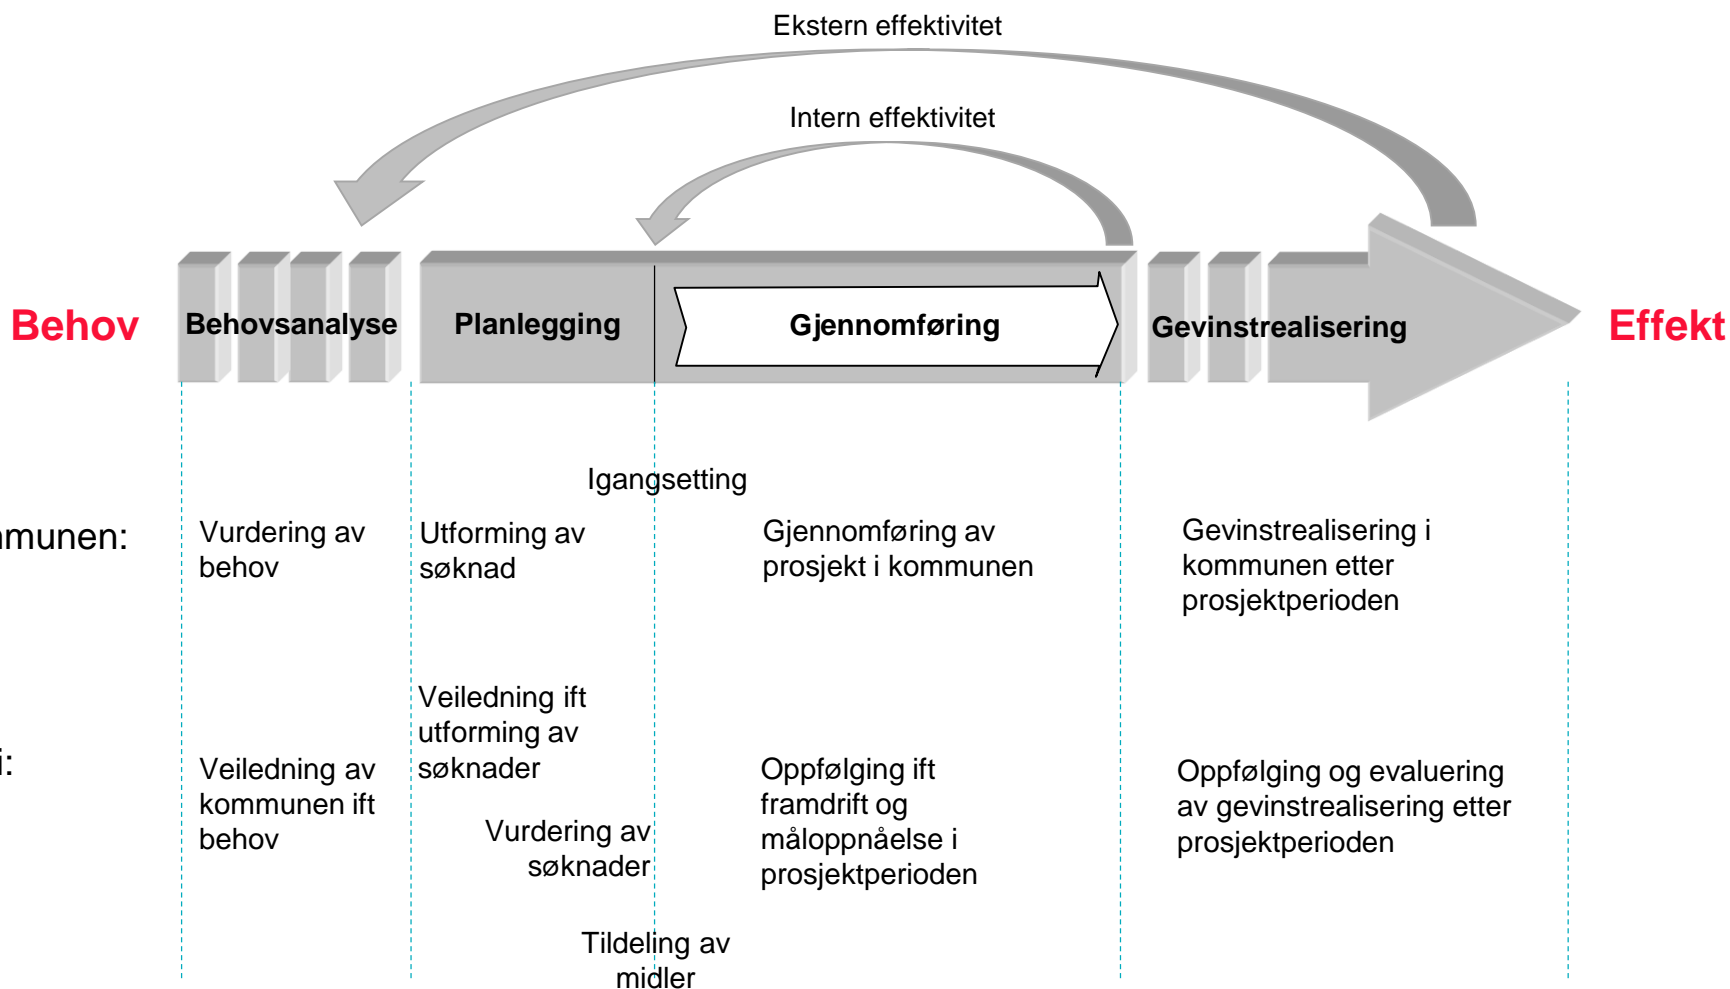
Ekstern effektivitet

Intern effektivitet

Behov

Behovsanalyse

Planlegging

Gjennomføring

Gevinstrealisering

Effekt

Igangsetting

mmunen:

Vurdering av behov

Utforming av søknad

Gjennomføring av prosjekt i kommunen

Gevinstrealisering i kommunen etter prosjektperioden

i:

Veiledning av kommunen ift behov

Veiledning ift utforming av søknader

Vurdering av søknader

Oppfølging ift framdrift og måloppnåelse i prosjektperioden

Oppfølging og evaluering av gevinstrealisering etter prosjektperioden

Tildeling av midler